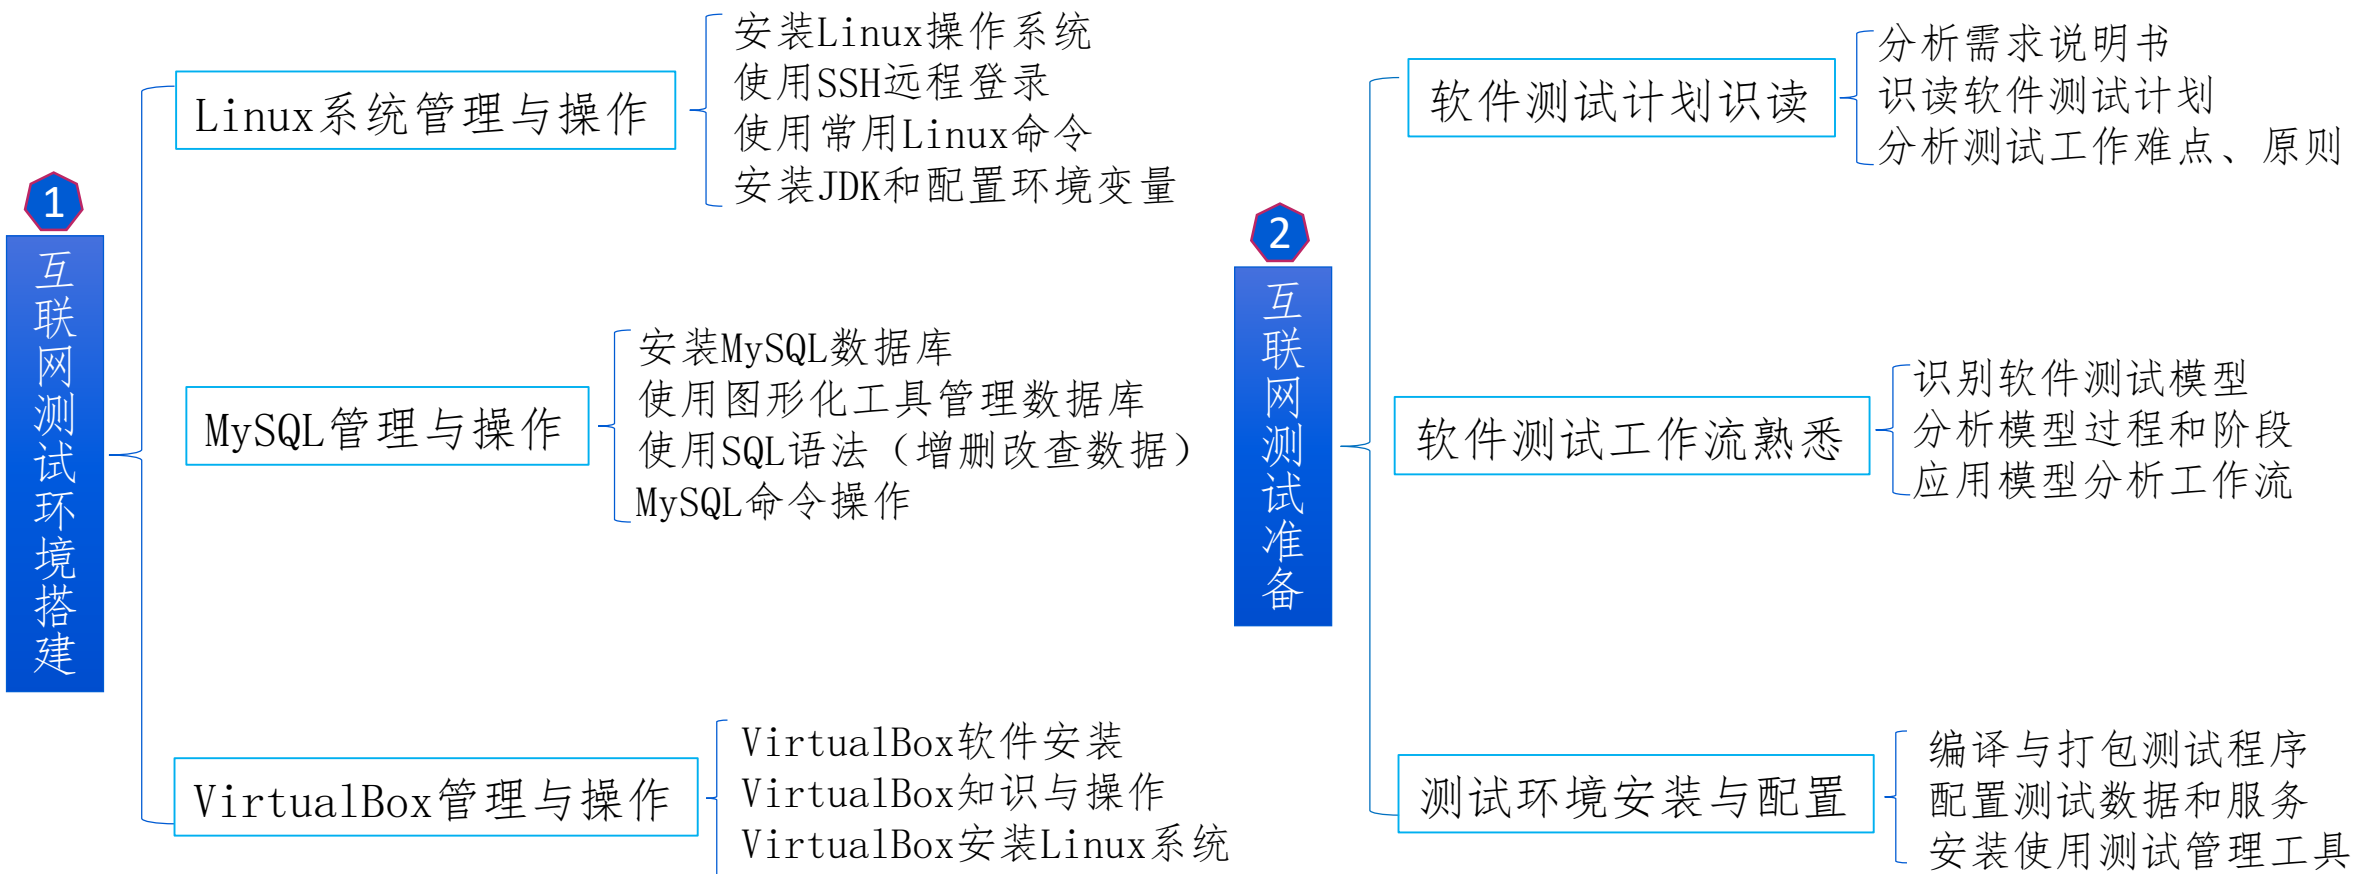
1
互联网测试环境搭建

Linux系统管理与操作
安装Linux操作系统
使用SSH远程登录
使用常用Linux命令
安装JDK和配置环境变量

MySQL管理与操作
安装MySQL数据库
使用图形化工具管理数据库
使用SQL语法（增删改查数据）
MySQL命令操作

VirtualBox管理与操作
VirtualBox软件安装
VirtualBox知识与操作
VirtualBox安装Linux系统

2
互联网测试准备

软件测试计划识读
分析需求说明书
识读软件测试计划
分析测试工作难点、原则

软件测试工作流熟悉
识别软件测试模型
分析模型过程和阶段
应用模型分析工作流

测试环境安装与配置
编译与打包测试程序
配置测试数据和服务
安装使用测试管理工具